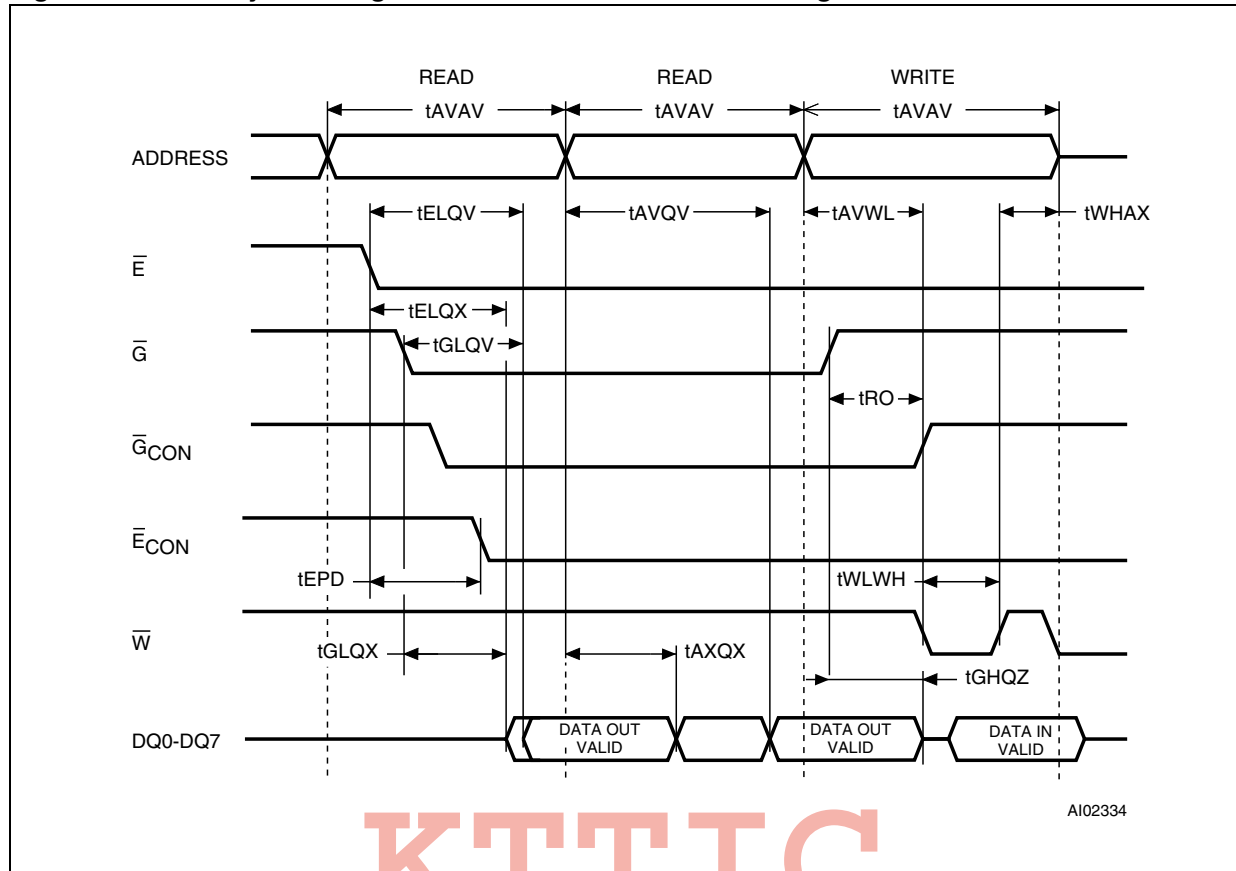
READ
READ
WRITE
tAVAV
tAVAV
tAVAV
ADDRESS
tELQV
tAVQV
tAVWL
tWHAX
$\overline{E}$
tELQX
$\overline{G}$
tGLQV
tRO
$\overline{G}_{CON}$
$\overline{E}_{CON}$
tEPD
tWLWH
$\overline{W}$
tGLQX
tAXQX
tGHQZ
DQ0-DQ7
DATA OUT VALID
DATA OUT VALID
DATA IN VALID
AI02334
KTTTC